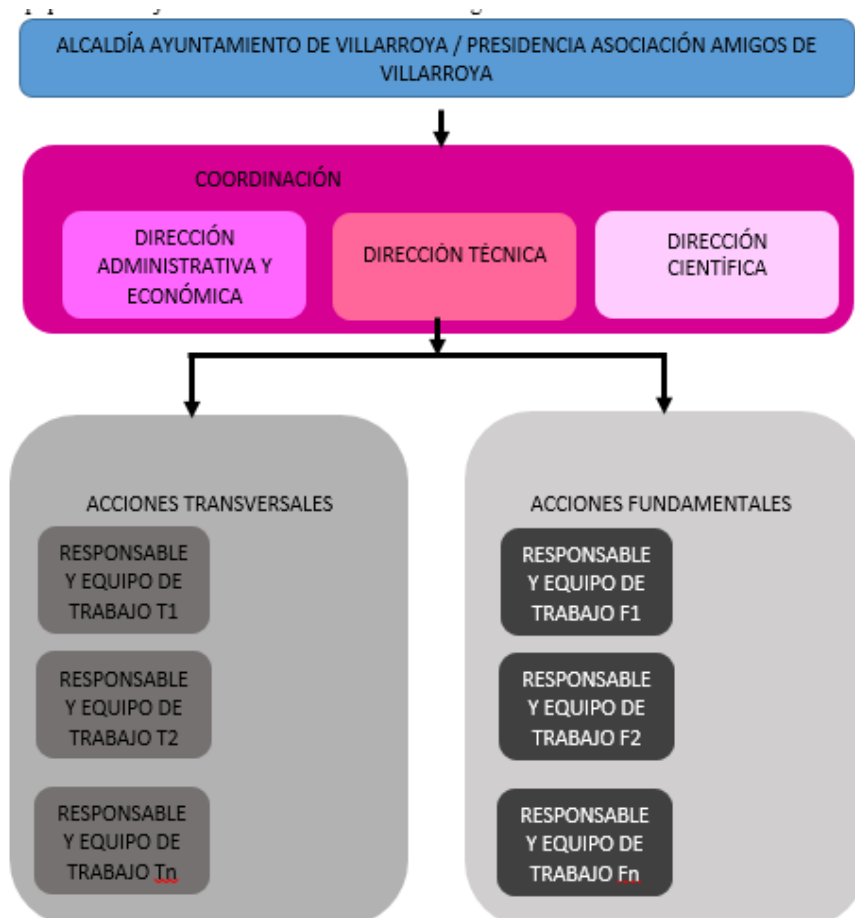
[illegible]

ALCALDÍA AYUNTAMIENTO DE VILLARROYA / PRESIDENCIA ASOCIACIÓN AMIGOS DE VILLARROYA

COORDINACIÓN

DIRECCIÓN ADMINISTRATIVA Y ECONÓMICA

DIRECCIÓN TÉCNICA

DIRECCIÓN CIENTÍFICA

ACCIONES TRANSVERSALES

RESPONSABLE Y EQUIPO DE TRABAJO T1

RESPONSABLE Y EQUIPO DE TRABAJO T2

RESPONSABLE Y EQUIPO DE TRABAJO Tn

ACCIONES FUNDAMENTALES

RESPONSABLE Y EQUIPO DE TRABAJO F1

RESPONSABLE Y EQUIPO DE TRABAJO F2

RESPONSABLE Y EQUIPO DE TRABAJO Fn